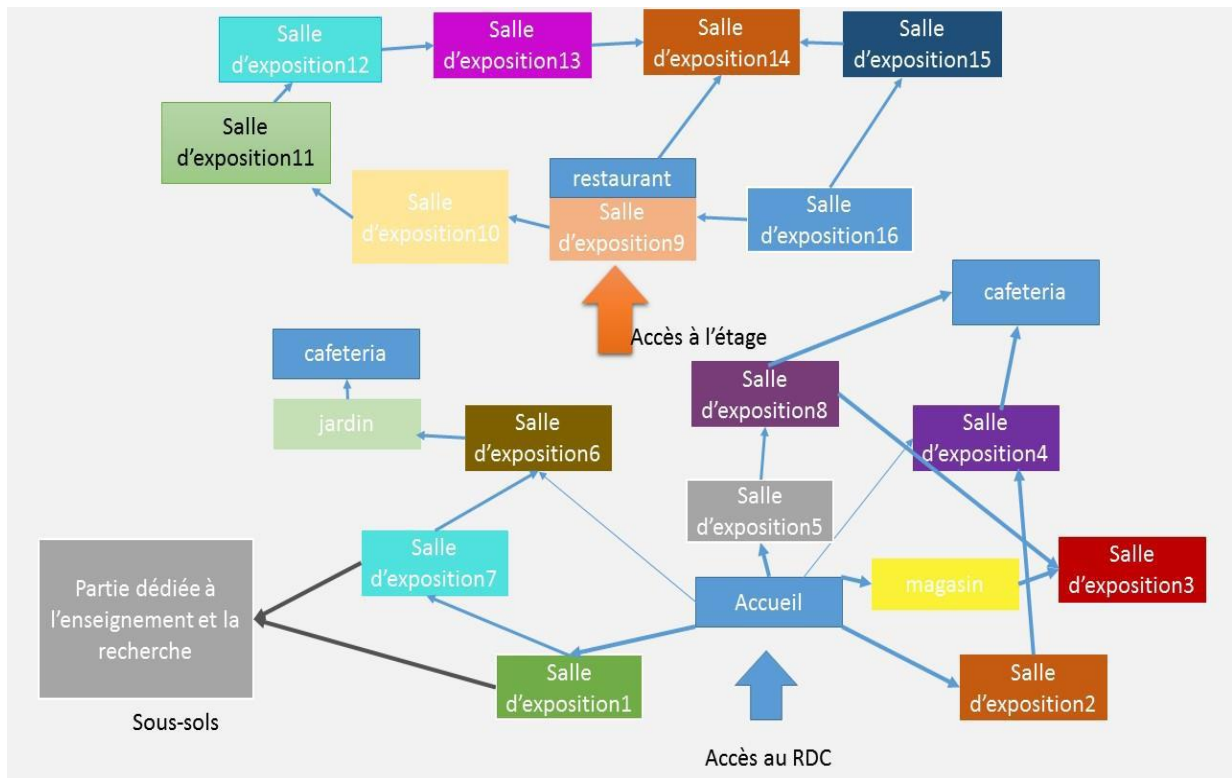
Salle d’exposition12

Salle d’exposition13

Salle d’exposition14

Salle d’exposition15

Salle d’exposition11

restaurant

Salle d’exposition9

Salle d’exposition10

Salle d’exposition16

cafeteria

Accès à l’étage

cafeteria

Salle d’exposition8

jardin

Salle d’exposition6

Salle d’exposition4

Salle d’exposition5

Partie dédiée à l’enseignement et la recherche

Salle d’exposition7

magasin

Salle d’exposition3

Accueil

Salle d’exposition1

Salle d’exposition2

Sous-sols

Accès au RDC